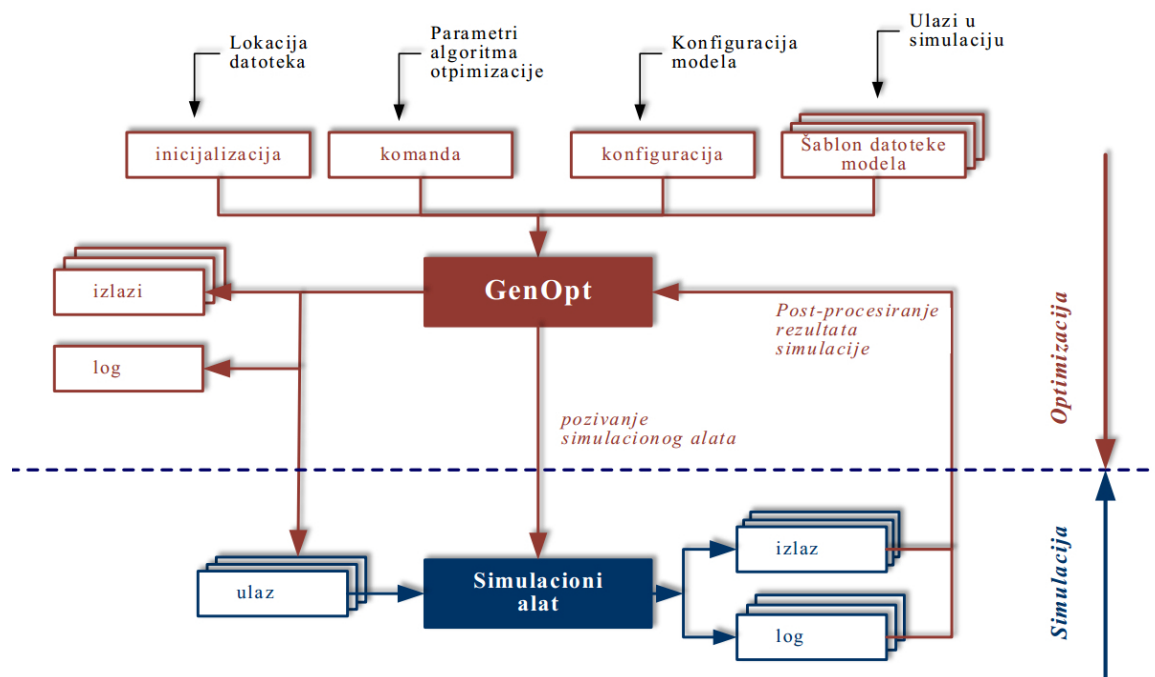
Lokacija datoteka

Parametri algoritma otpimizacije

Konfiguracija modela

Ulazi u simulaciju

inicijalizacija

komanda

konfiguracija

Šablon datoteke modela

izlazi

GenOpt

Post-procesiranje rezultata simulacije

Optimizacija

log

pozivanje simulacionog alata

izlaz

ulaz

Simulacioni alat

Simulacija

log